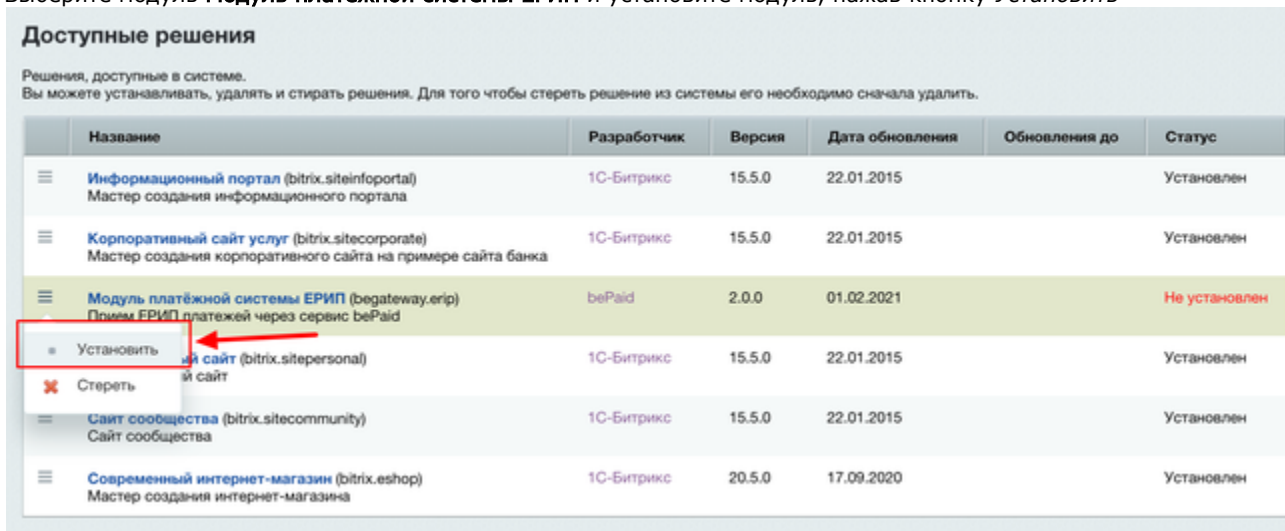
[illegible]

Доступные решения

Решения, доступные в системе.
Вы можете устанавливать, удалять и стирать решения. Для того чтобы стереть решение из системы его необходимо сначала удалить.

| | Название | Разработчик | Версия | Дата обновления | Обновления до | Статус |
|---|---|---|---|---|---|---|
| ≡ | Информационный портал (bitrix.siteinfoportal) Мастер создания информационного портала | 1С-Битрикс | 15.5.0 | 22.01.2015 | | Установлен |
| ≡ | Корпоративный сайт услуг (bitrix.sitecorporate) Мастер создания корпоративного сайта на примере сайта банка | 1С-Битрикс | 15.5.0 | 22.01.2015 | | Установлен |
| ≡ | Модуль платёжной системы ЕРИП (begateway.erip) Прием ЕРИП платежей через сервис bePaid | bePaid | 2.0.0 | 01.02.2021 | | Не установлен |
| | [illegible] сайт (bitrix.sitepersonal) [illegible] сайт | 1С-Битрикс | 15.5.0 | 22.01.2015 | | Установлен |
| ≡ | Сайт сообщества (bitrix.sitecommunity) Сайт сообщества | 1С-Битрикс | 15.5.0 | 22.01.2015 | | Установлен |
| ≡ | Современный интернет-магазин (bitrix.eshop) Мастер создания интернет-магазина | 1С-Битрикс | 20.5.0 | 17.09.2020 | | Установлен |

Установить
Стереть